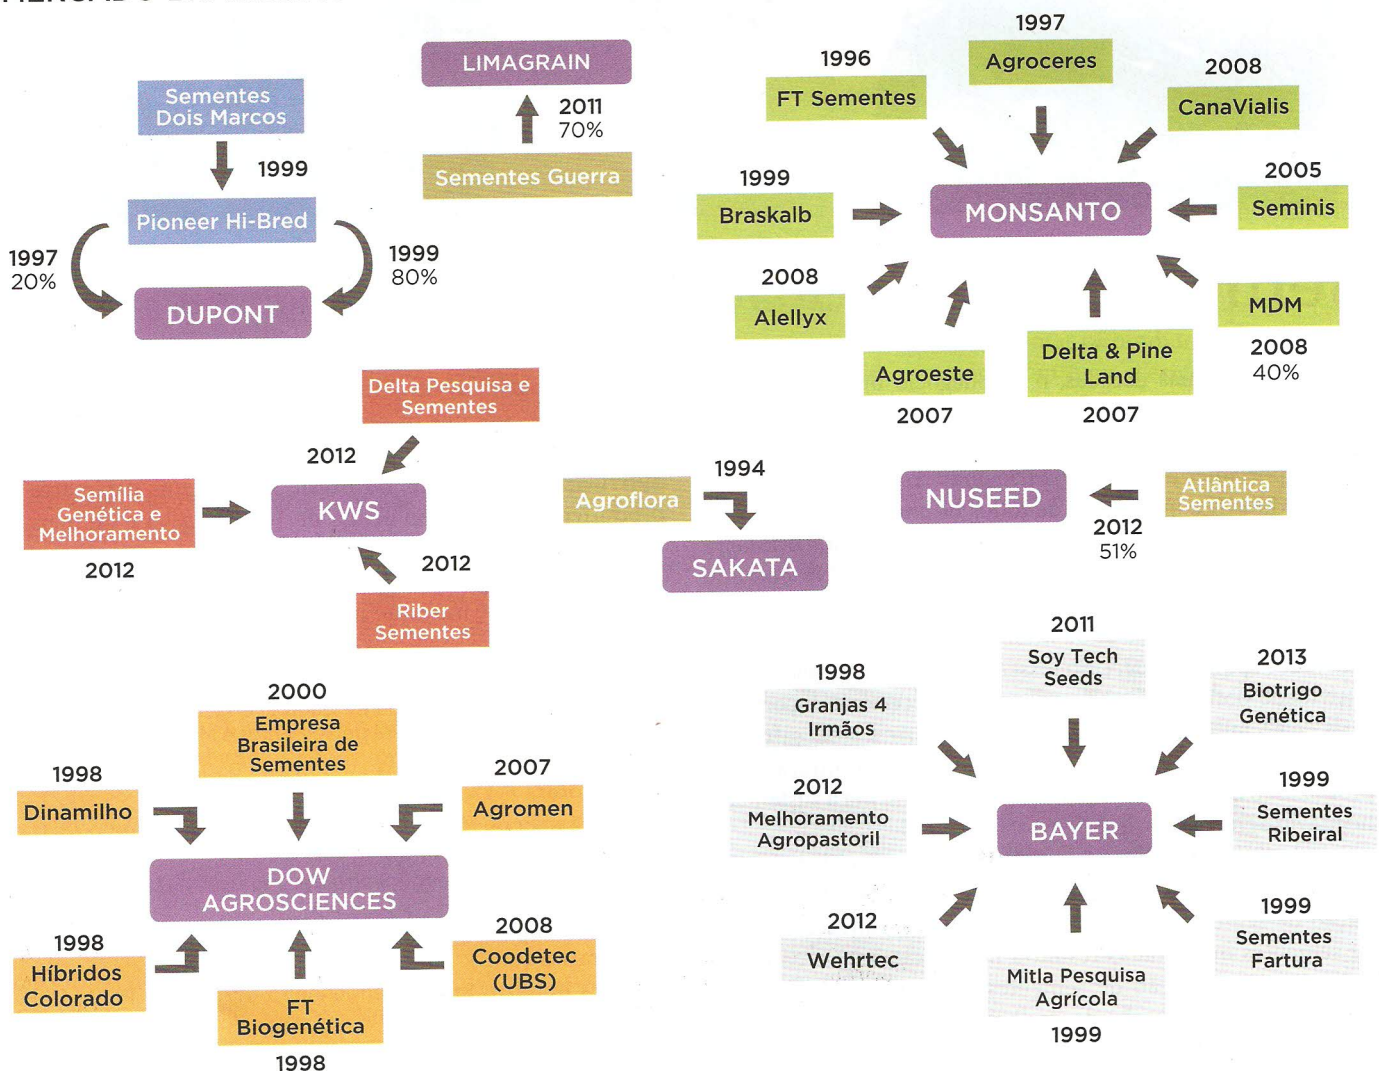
Sementes Dois Marcos

1999

Pioneer Hi-Bred

1997
20%

1999
80%

DUPONT

LIMAGRAIN

2011
70%

Sementes Guerra

1997
Agroceres

1996
FT Sementes

2008
CanaVialis

1999
Braskalb

MONSANTO

2005
Seminis

2008
Alellyx

Agroeste
2007

Delta & Pine Land
2007

MDM
2008
40%

Delta Pesquisa e Sementes

2012

Semília Genética e Melhoramento
2012

KWS

2012

Riber Sementes

Agroflora

1994

SAKATA

NUSEED

Atlântica Sementes

2012
51%

2000
Empresa Brasileira de Sementes

1998
Dinamilho

2007
Agromen

DOW AGROSCIENCES

1998
Híbridos Colorado

FT Biogenética
1998

2008
Coodetec (UBS)

2011
Soy Tech Seeds

1998
Granjas 4 Irmãos

2013
Biotrigo Genética

2012
Melhoramento Agropastoril

BAYER

1999
Sementes Ribeiral

2012
Wehrtec

Mitla Pesquisa Agrícola
1999

1999
Sementes Fartura